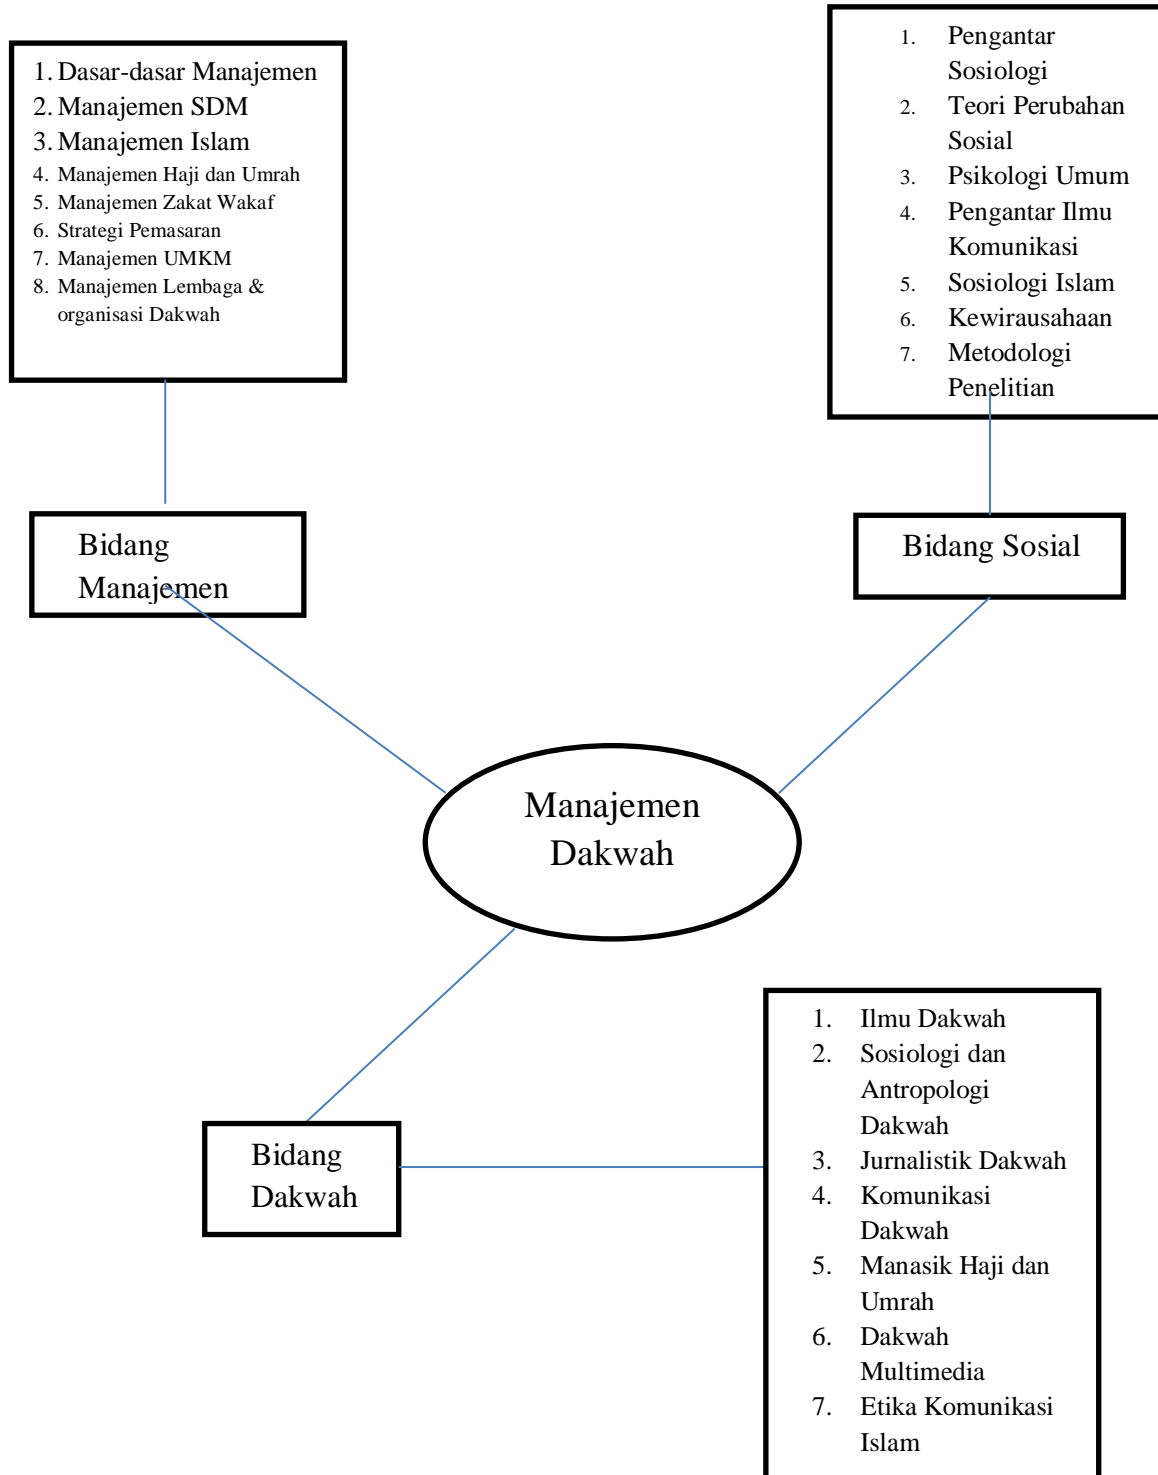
1. Dasar-dasar Manajemen
2. Manajemen SDM
3. Manajemen Islam
4. Manajemen Haji dan Umrah
5. Manajemen Zakat Wakaf
6. Strategi Pemasaran
7. Manajemen UMKM
8. Manajemen Lembaga & organisasi Dakwah

1. Pengantar Sosiologi
2. Teori Perubahan Sosial
3. Psikologi Umum
4. Pengantar Ilmu Komunikasi
5. Sosiologi Islam
6. Kewirausahaan
7. Metodologi Penelitian

Bidang Manajemen

Bidang Sosial

Manajemen Dakwah

1. Ilmu Dakwah
2. Sosiologi dan Antropologi Dakwah
3. Jurnalistik Dakwah
4. Komunikasi Dakwah
5. Manasik Haji dan Umrah
6. Dakwah Multimedia
7. Etika Komunikasi Islam

Bidang Dakwah